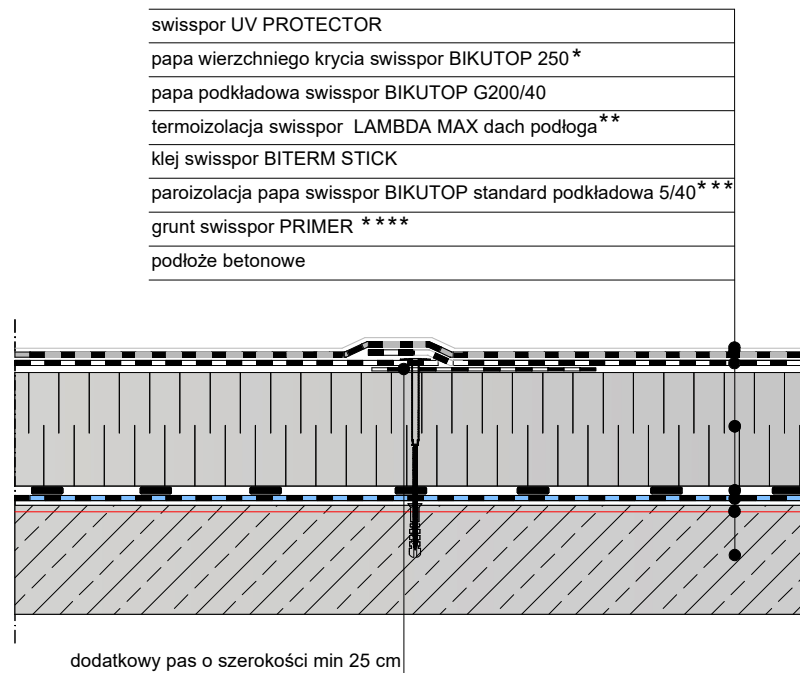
swisspor UV PROTECTOR

papa wierzchniego krycia swisspor BIKUTOP 250*

papa podkładowa swisspor BIKUTOP G200/40

termoizolacja swisspor LAMBDA MAX dach podłoga**

klej swisspor BITERM STICK

paroizolacja papa swisspor BIKUTOP standard podkładowa 5/40***

grunt swisspor PRIMER ****

podłoże betonowe

dodatkowy pas o szerokości min 25 cm